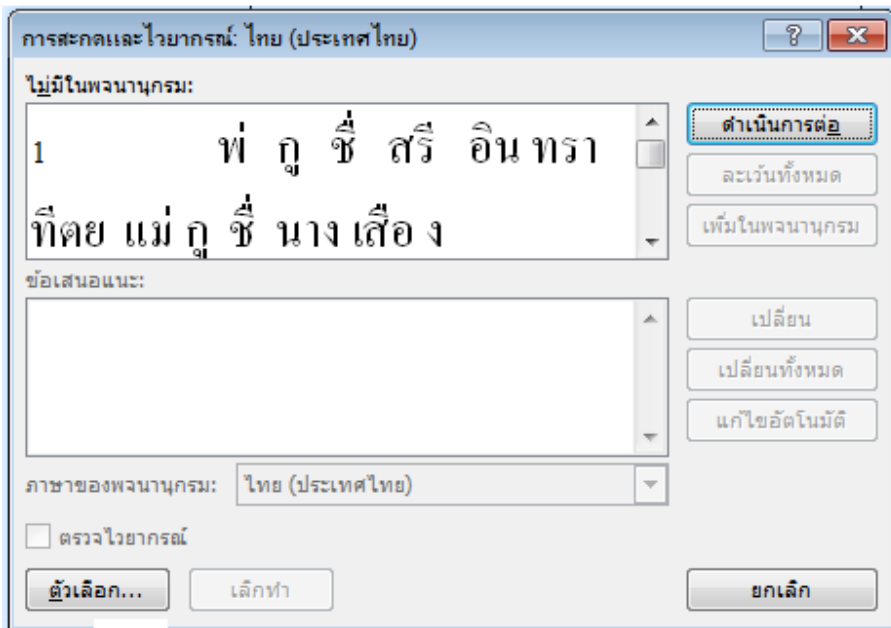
การสะกดและไวยากรณ์: ไทย (ประเทศไทย)

?

ไม่มีในพจนานุกรม:

1 พ่ กู ชื่ สรี อิน ทรา ทีตย แม่ กู ชื่ นาง เสือ ง

ดำเนินการต่อ

ละเว้นทั้งหมด

เพิ่มในพจนานุกรม

ข้อเสนอแนะ:

เปลี่ยน

เปลี่ยนทั้งหมด

แก้ไขอัตโนมัติ

ภาษาของพจนานุกรม: ไทย (ประเทศไทย)

ตรวจไวยากรณ์

ตัวเลือก...

เลิกทำ

ยกเลิก